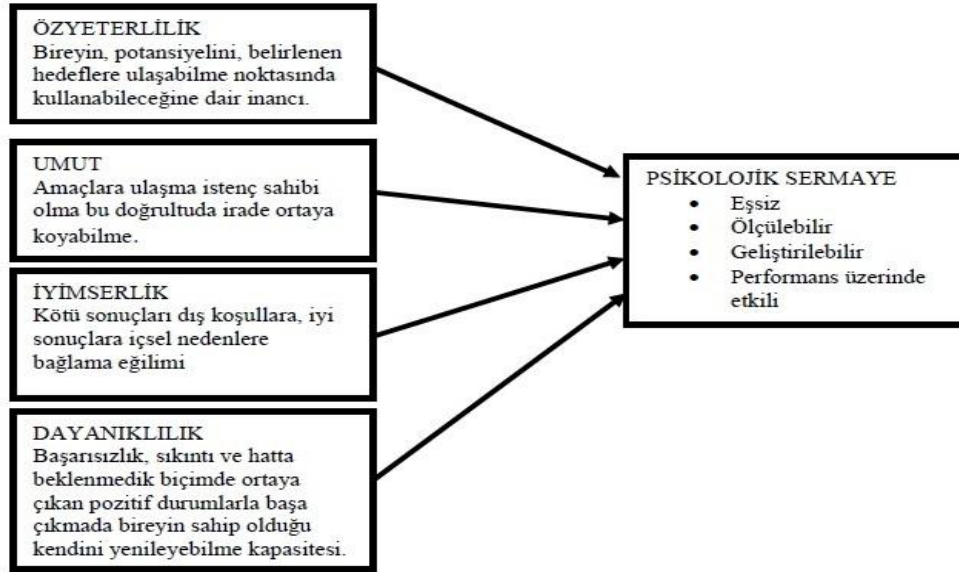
ÖZYETERLİLİK
Bireyin, potansiyelini, belirlenen hedeflere ulaşabilme noktasında kullanabileceğine dair inancı.

UMUT
Amaçlara ulaşma istenç sahibi olma bu doğrultuda irade ortaya koyabilme.

İYİMSERLİK
Kötü sonuçları dış koşullara, iyi sonuçlara içsel nedenlere bağlama eğilimi

DAYANIKLILIK
Başarısızlık, sıkıntı ve hatta beklenmedik biçimde ortaya çıkan pozitif durumlarla başa çıkmada bireyin sahip olduğu kendini yenileyebilme kapasitesi.

PSİKOLOJİK SERMAYE
- Eşsiz
- Ölçülebilir
- Geliştirilebilir
- Performans üzerinde etkili